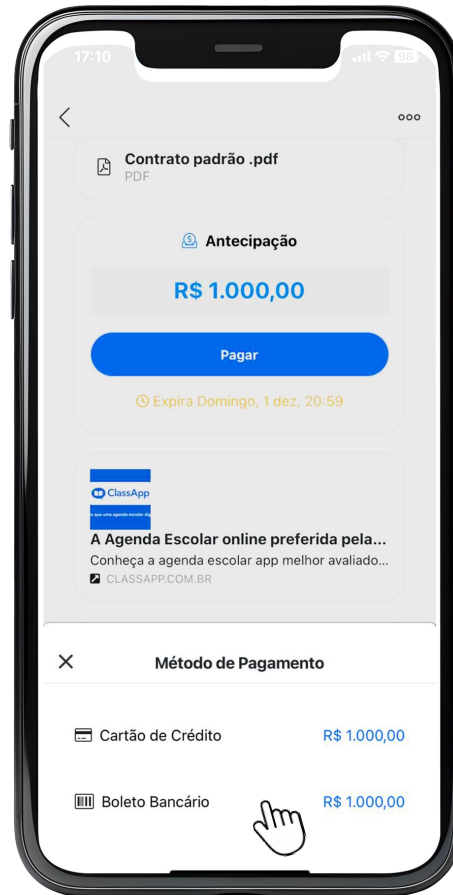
17:10

98

Contrato padrão .pdf
PDF

Antecipação

R$ 1.000,00

Pagar

Expira Domingo, 1 dez, 20:59

ClassApp

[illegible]

A Agenda Escolar online preferida pela...
Conheça a agenda escolar app melhor avaliado...
CLASSAPP.COM.BR

Método de Pagamento

Cartão de Crédito R$ 1.000,00

Boleto Bancário R$ 1.000,00